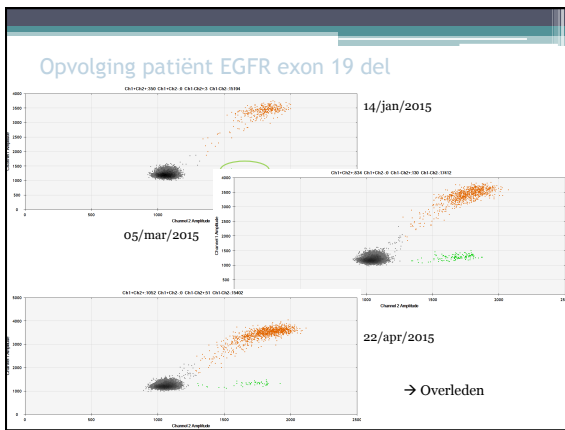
Opvolging patiënt EGFR exon 19 del

Ch1+Ch2+: 390 Ch1+Ch2-: 0 Ch1-Ch2+: 3 Ch1-Ch2-: 15108

4000
3500
3000
2500
2000
1500
1000
500
0
0
500
1000
Channel 1 Amplitude

14/jan/2015

Ch1+Ch2+: 834 Ch1+Ch2-: 0 Ch1-Ch2+: 130 Ch1-Ch2-: 13412

4000
3500
3000
2500
2000
1500
1000
Channel 1 Amplitude
1000
1500
2000
2500
Channel 2 Amplitude

05/mar/2015

Ch1+Ch2+: 1052 Ch1+Ch2-: 0 Ch1-Ch2+: 51 Ch1-Ch2-: 15402

4000
3500
3000
2500
2000
1500
1000
500
Channel 1 Amplitude
0
500
1000
1500
2000
2500
Channel 2 Amplitude

22/apr/2015

→ Overleden